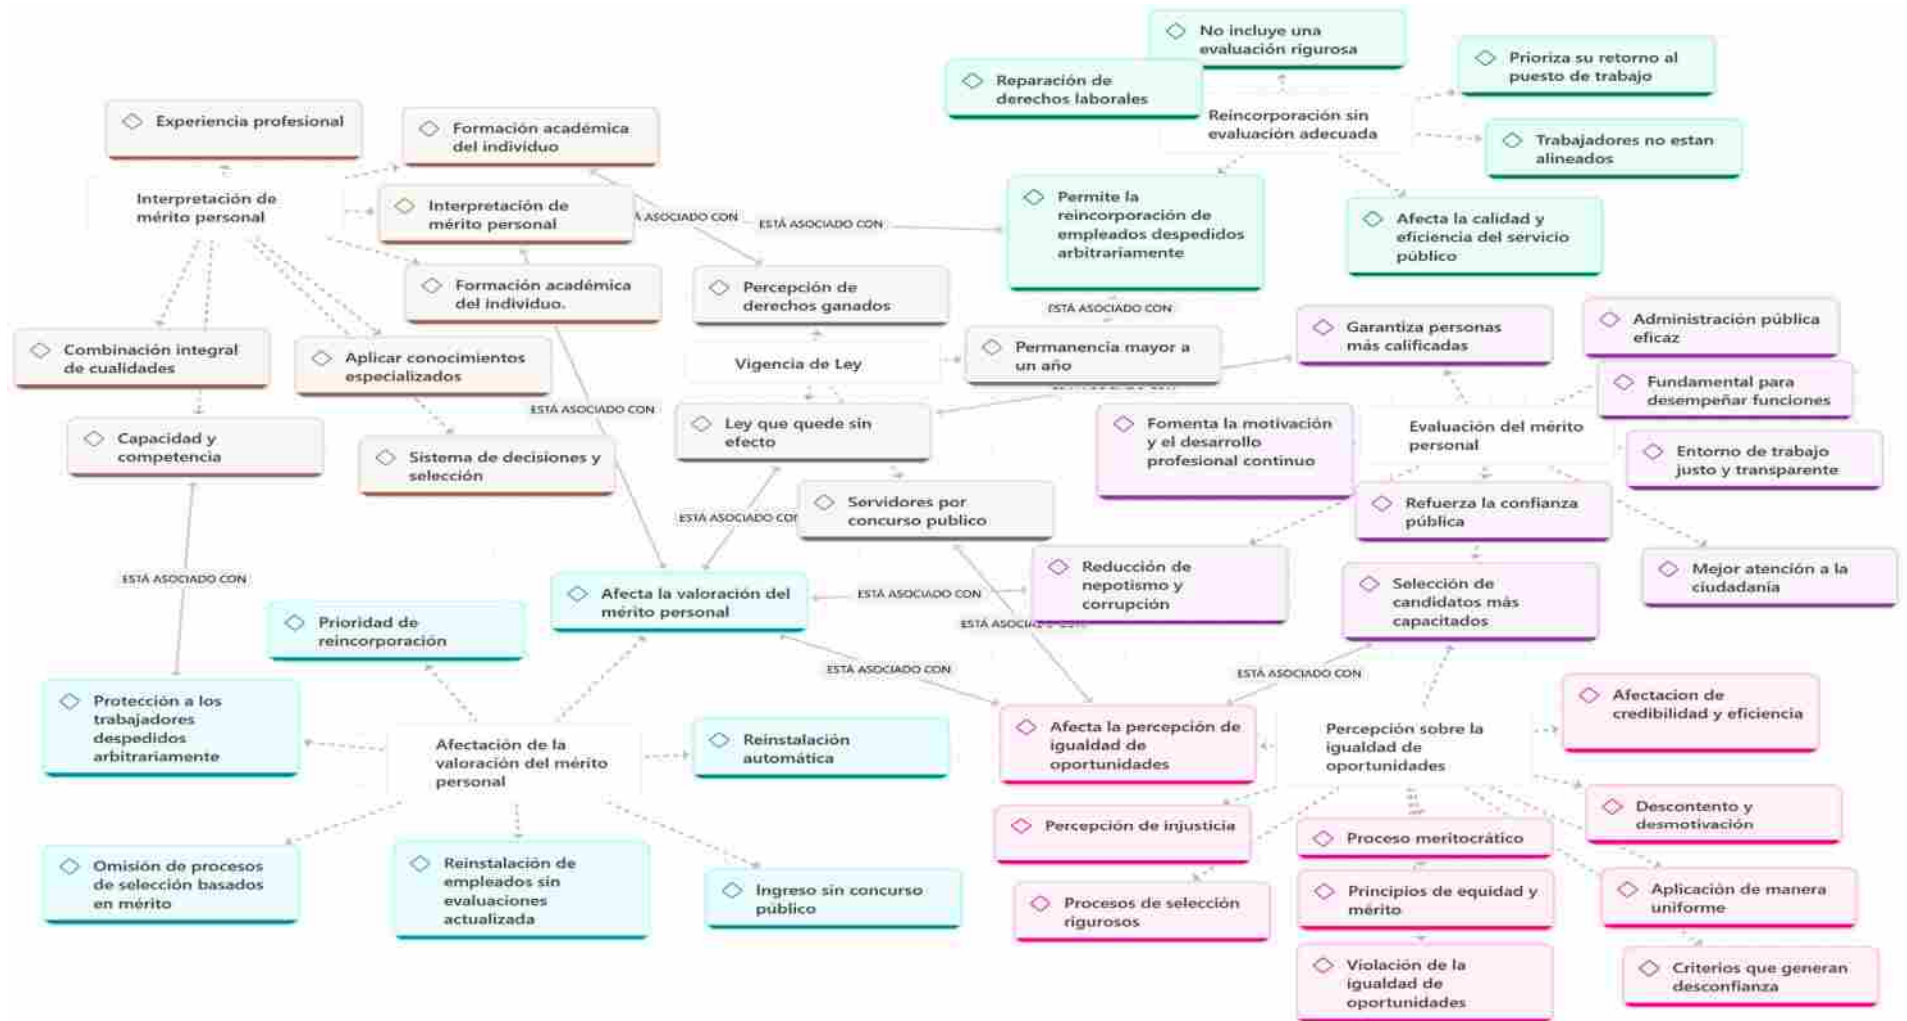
No incluye una evaluación rigurosa

Reparación de derechos laborales

Prioriza su retorno al puesto de trabajo

Reincorporación sin evaluación adecuada

Trabajadores no estan alineados

Experiencia profesional

Formación académica del individuo

Interpretación de mérito personal

Interpretación de mérito personal

A ASOCIADO CON

ESTÁ ASOCIADO CON

Permite la reincorporación de empleados despedidos arbitrariamente

Afecta la calidad y eficiencia del servicio público

Formación académica del individuo.

Percepción de derechos ganados

ESTÁ ASOCIADO CON

Combinación integral de cualidades

Aplicar conocimientos especializados

Vigencia de Ley

Permanencia mayor a un año

Garantiza personas más calificadas

Administración pública eficaz

Fundamental para desempeñar funciones

ESTÁ ASOCIADO CON

Capacidad y competencia

Sistema de decisiones y selección

Ley que quede sin efecto

Fomenta la motivación y el desarrollo profesional continuo

Evaluación del mérito personal

Entorno de trabajo justo y transparente

Servidores por concurso publico

ESTÁ ASOCIADO CON

Refuerza la confianza pública

ESTÁ ASOCIADO CON

Reducción de nepotismo y corrupción

Selección de candidatos más capacitados

Mejor atención a la ciudadanía

Prioridad de reincorporación

Afecta la valoración del mérito personal

ESTÁ ASOCIADO CON

ESTÁ ASOCIADO CON

ESTÁ ASOCIADO CON

ESTÁ ASOCIADO CON

Protección a los trabajadores despedidos arbitrariamente

Afectación de la valoración del mérito personal

Reinstalación automática

Afecta la percepción de igualdad de oportunidades

Percepción sobre la igualdad de oportunidades

Afectacion de credibilidad y eficiencia

Descontento y desmotivación

Percepción de injusticia

Proceso meritocrático

Omisión de procesos de selección basados en mérito

Reinstalación de empleados sin evaluaciones actualizada

Ingreso sin concurso público

Procesos de selección rigurosos

Principios de equidad y mérito

Aplicación de manera uniforme

Violación de la igualdad de oportunidades

Criterios que generan desconfianza